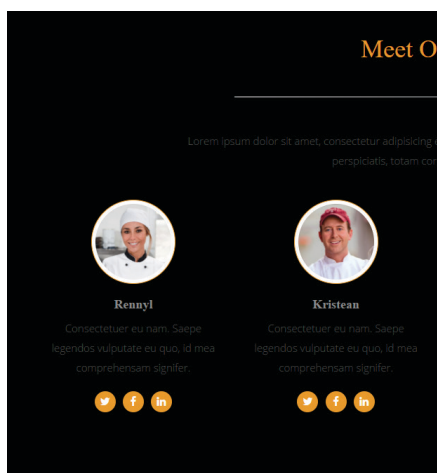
Meet O

Lorem ipsum dolor sit amet, consectetur adipisicing perspiciatis, totam cor

Rennyl

Consectetuer eu nam. Saepe legendos vulputate eu quo, id mea comprehensam signifer.

Kristean

Consectetuer eu nam. Saepe legendos vulputate eu quo, id mea comprehensam signifer.